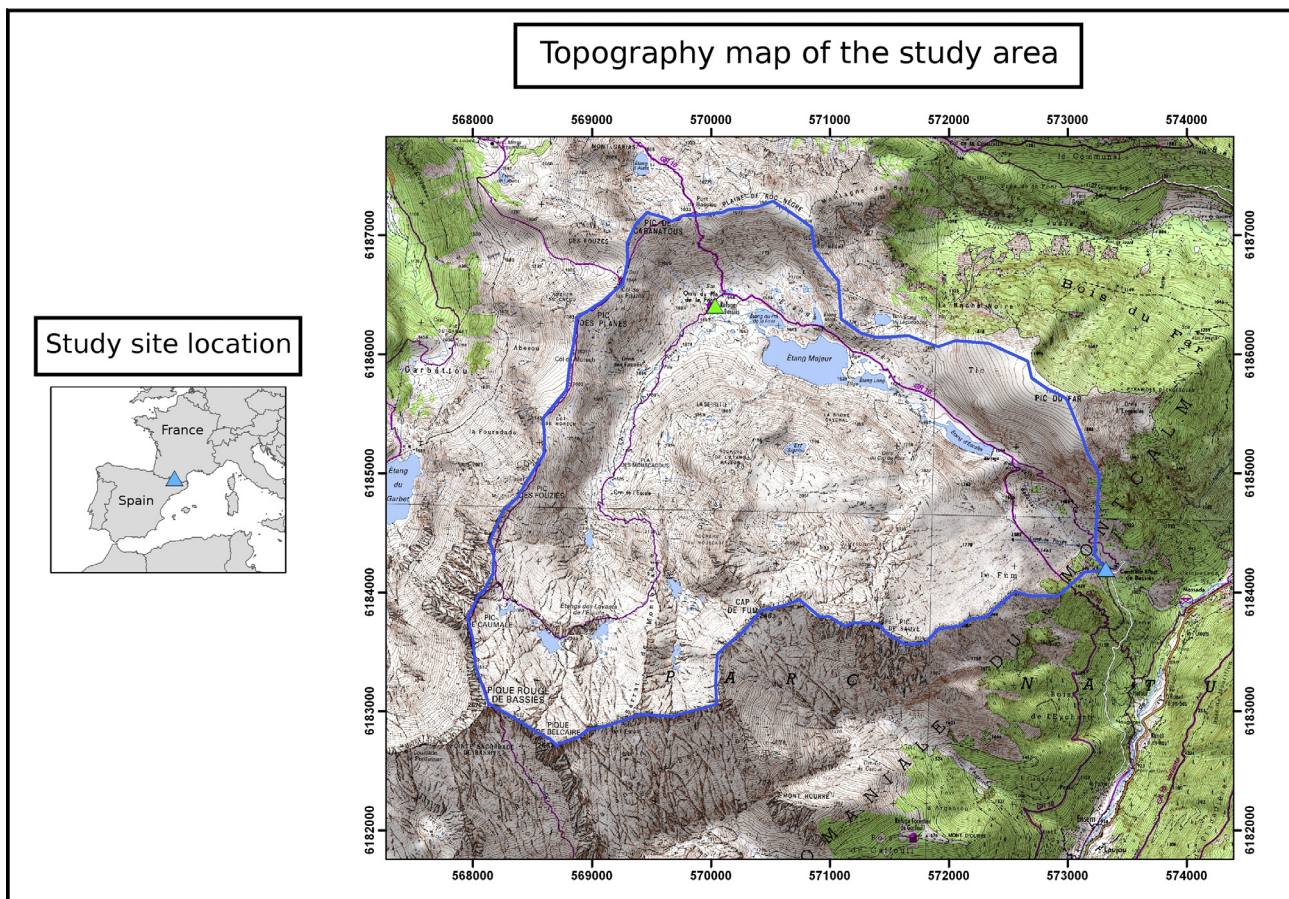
Topography map of the study area

568000 569000 570000 571000 572000 573000 574000

6187000 6186000 6185000 6184000 6183000 6182000

Study site location

France

Spain

PIC DE CARANATOUS
PIC DES PLANES
PIC DES POUZES
PIC DES POUZIES
Étang Majeur
Étang du Garbet
Garbattou
PIC DU FAR
Bois du Far
Le Fum
CAP DE FUM
PIC DE CAUMALE
PIQUE ROUGE DE BASSIES
PIQUE DE BELCAIRE
MONT OURRE
P A R C
N A T U
MONTCALM
COMMUNAL DU
Le Communal
Mont Garias